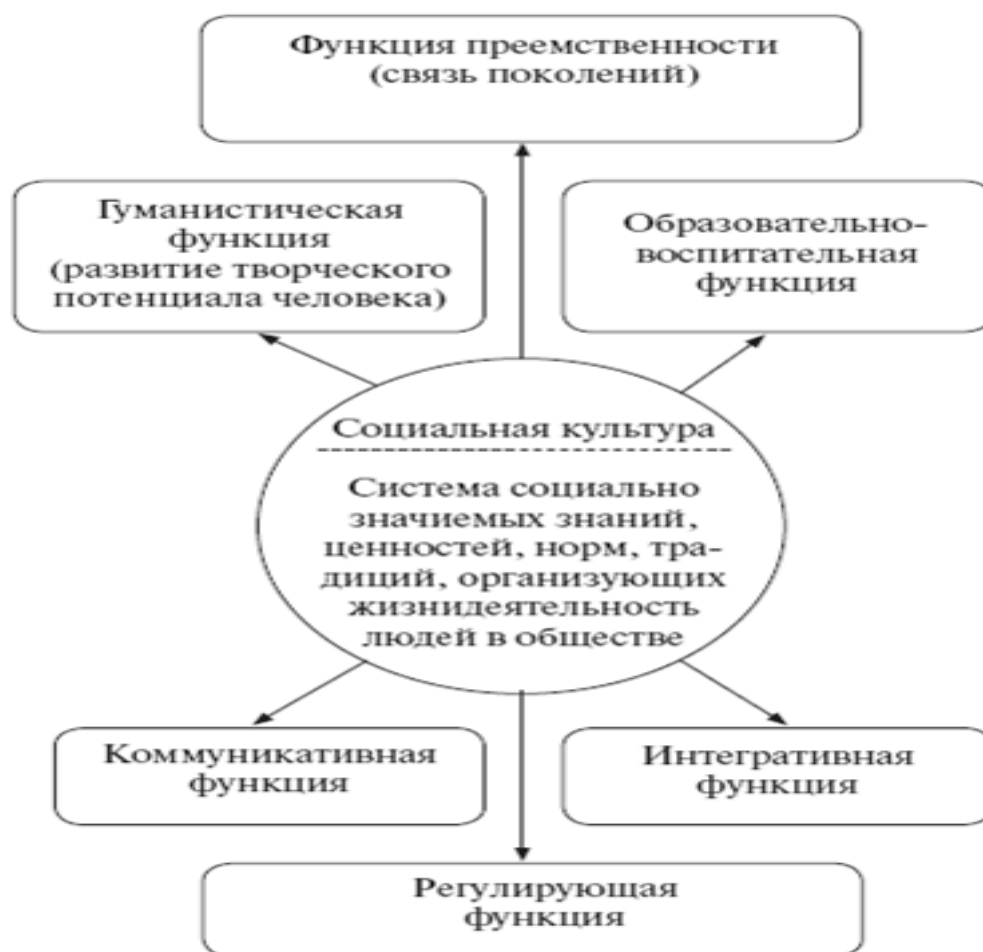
Функция преемственности (связь поколений)

Гуманистическая функция (развитие творческого потенциала человека)

Образовательно-воспитательная функция

Социальная культура

Система социально значимых знаний, ценностей, норм, традиций, организующих жизнидеятельность людей в обществе

Коммуникативная функция

Интегративная функция

Регулирующая функция